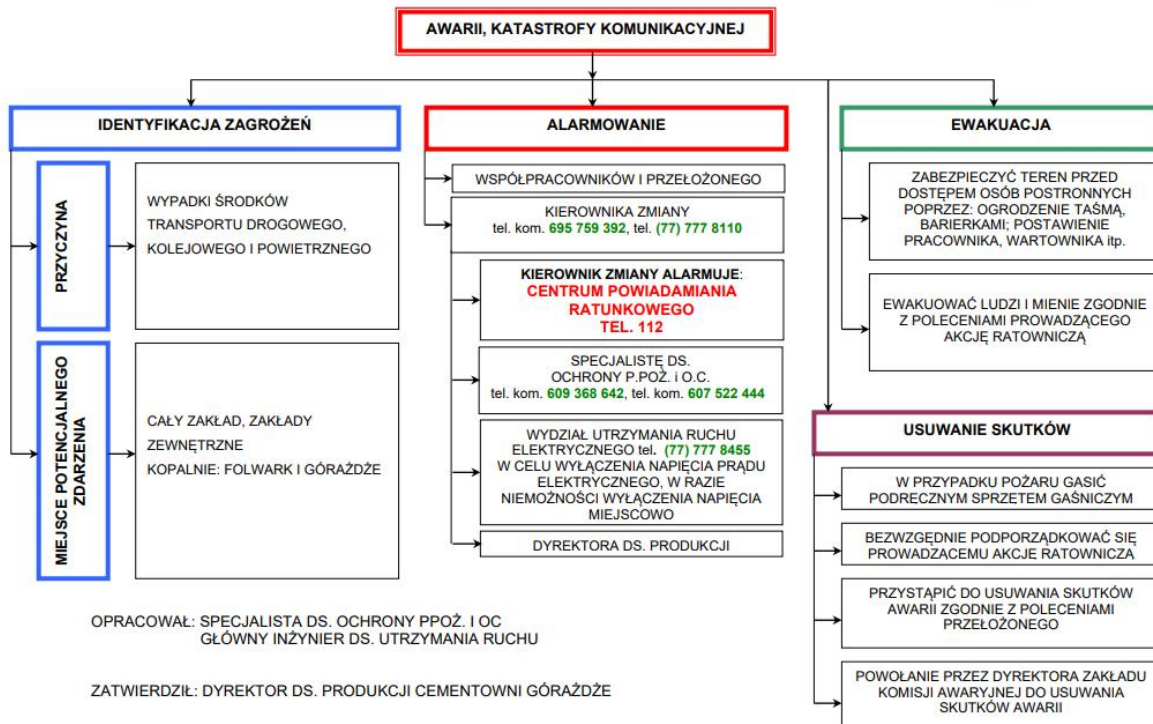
AWARII, KATASTROFY KOMUNIKACYJNEJ

IDENTYFIKACJA ZAGROŻEŃ

PRZYCZYNA

WYPADKI ŚRODKÓW TRANSPORTU DROGOWEGO, KOLEJOWEGO I POWIETRZNEGO

MIEJSCE POTENCJALNEGO ZDARZENIA

CAŁY ZAKŁAD, ZAKŁADY ZEWNĘTRZNE
KOPALNIE: FOLWARK I GÓRAŻDŻE

ALARMOWANIE

WSPÓŁPRACOWNIKÓW I PRZEŁOŻONEGO

KIEROWNIKA ZMIANY
tel. kom. 695 759 392, tel. (77) 777 8110

KIEROWNIK ZMIANY ALARMUJE:
CENTRUM POWIADAMIANIA RATUNKOWEGO
TEL. 112

SPECJALISTĘ DS. OCHRONY P.POŻ. i O.C.
tel. kom. 609 368 642, tel. kom. 607 522 444

WYDZIAŁ UTRZYMANIA RUCHU ELEKTRYCZNEGO tel. (77) 777 8455
W CELU WYŁĄCZENIA NAPIĘCIA PRĄDU ELEKTRYCZNEGO, W RAZIE NIEMOŻNOŚCI WYŁĄCZENIA NAPIĘCIA MIEJSCOWO

DYREKTORA DS. PRODUKCJI

EWAKUACJA

ZABEZPIECZYĆ TEREN PRZED DOSTĘPEM OSÓB POSTRONNYCH POPRZEZ: OGRODZENIE TAŚMĄ, BARIERKAMI; POSTAWIENIE PRACOWNIKA, WARTOWNIKA itp.

EWAKUOWAĆ LUDZI I MIENIE ZGODNIE Z POLECENIAMI PROWADZĄCEGO AKCJĘ RATOWNICZĄ

USUWANIE SKUTKÓW

W PRZYPADKU POŻARU GASIĆ PODRECZNYM SPRZETEM GAŚNICZYM

BEZWZGĘDNIE PODPORZĄDKOWAĆ SIĘ PROWADZACEMU AKCJE RATOWNICZA

PRZYSTĄPIĆ DO USUWANIA SKUTKÓW AWARII ZGODNIE Z POLECENIAMI PRZEŁOŻONEGO

POWOŁANIE PRZEZ DYREKTORA ZAKŁADU KOMISJI AWARYJNEJ DO USUWANIA SKUTKÓW AWARII

OPRACOWAŁ: SPECJALISTA DS. OCHRONY PPOŻ. I OC
GŁÓWNY INŻYNIER DS. UTRZYMANIA RUCHU

ZATWIERDZIŁ: DYREKTOR DS. PRODUKCJI CEMENTOWNI GÓRAŻDŻE